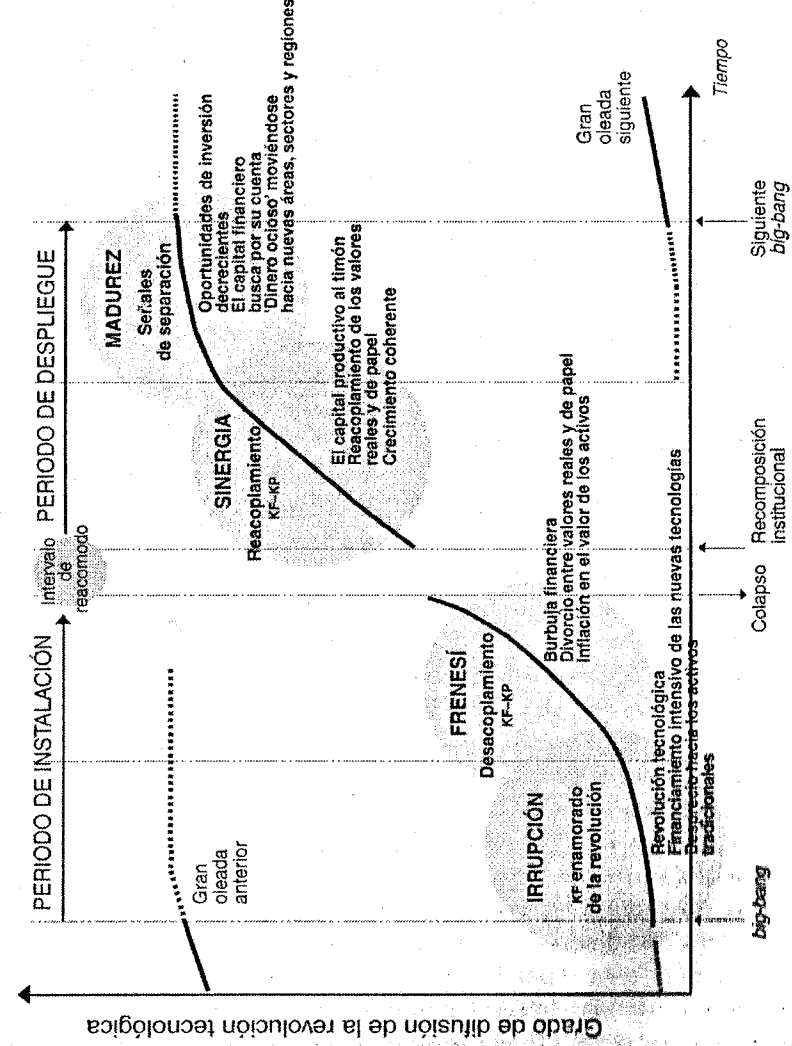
PERIODO DE INSTALACIÓN

Intervalo de reacomodo

PERIODO DE DESPLIEGUE

Gran oleada anterior

IRRUPCIÓN

KF enamorado de la revolución

FRENESÍ

Desacoplamiento KF–KP

SINERGIA

Reacoplamiento KF–KP

MADUREZ

Señales de separación

Revolución tecnológica
Financiamiento intensivo de las nuevas tecnologías
Desprecio hacia los activos tradicionales

Burbuja financiera
Divorcio entre valores reales y de papel
Inflación en el valor de los activos

El capital productivo al timón
Reacoplamiento de los valores reales y de papel
Crecimiento coherente

Oportunidades de inversión decrecientes
El capital financiero busca por su cuenta
'Dinero ocioso' moviéndose hacia nuevas áreas, sectores y regiones

Gran oleada siguiente

Grado de difusión de la revolución tecnológica

big-bang

Colapso

Recomposición institucional

Siguiente big-bang

Tiempo